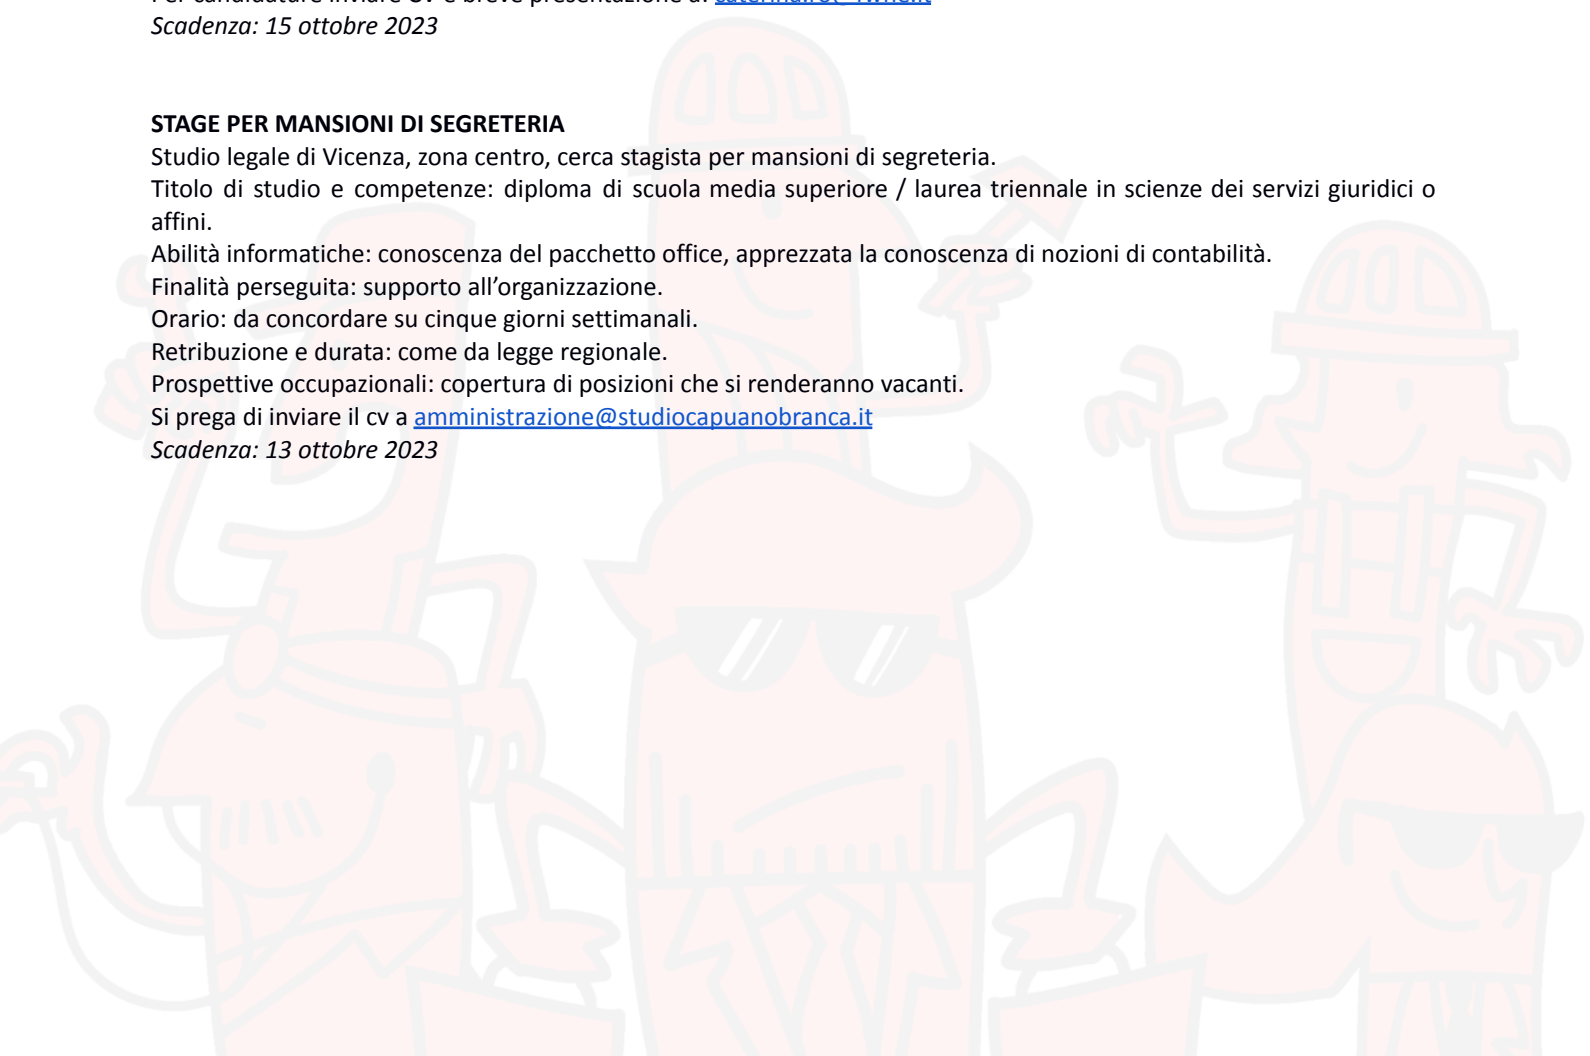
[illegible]
*Scadenza: 15 ottobre 2023*

**STAGE PER MANSIONI DI SEGRETERIA**
Studio legale di Vicenza, zona centro, cerca stagista per mansioni di segreteria.
Titolo di studio e competenze: diploma di scuola media superiore / laurea triennale in scienze dei servizi giuridici o affini.
Abilità informatiche: conoscenza del pacchetto office, apprezzata la conoscenza di nozioni di contabilità.
Finalità perseguita: supporto all'organizzazione.
Orario: da concordare su cinque giorni settimanali.
Retribuzione e durata: come da legge regionale.
Prospettive occupazionali: copertura di posizioni che si renderanno vacanti.
Si prega di inviare il cv a amministrazione@studiocapuanobranca.it
*Scadenza: 13 ottobre 2023*